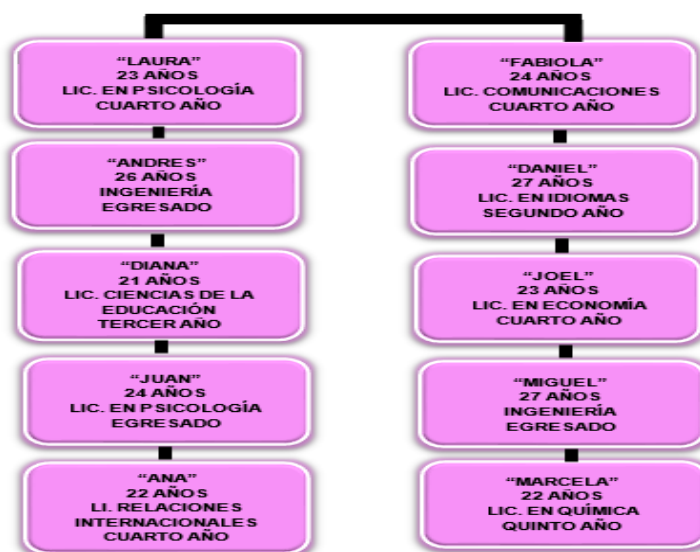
“LAURA”
23 AÑOS
LIC. EN PSICOLOGÍA
CUARTO AÑO

“ANDRES”
26 AÑOS
INGENIERÍA
EGRESADO

“DIANA”
21 AÑOS
LIC. CIENCIAS DE LA EDUCACIÓN
TERCER AÑO

“JUAN”
24 AÑOS
LIC. EN PSICOLOGÍA
EGRESADO

“ANA”
22 AÑOS
LI. RELACIONES INTERNACIONALES
CUARTO AÑO

“FABIOLA”
24 AÑOS
LIC. COMUNICACIONES
CUARTO AÑO

“DANIEL”
27 AÑOS
LIC. EN IDIOMAS
SEGUNDO AÑO

“JOEL”
23 AÑOS
LIC. EN ECONOMÍA
CUARTO AÑO

“MIGUEL”
27 AÑOS
INGENIERÍA
EGRESADO

“MARCELA”
22 AÑOS
LIC. EN QUÍMICA
QUINTO AÑO